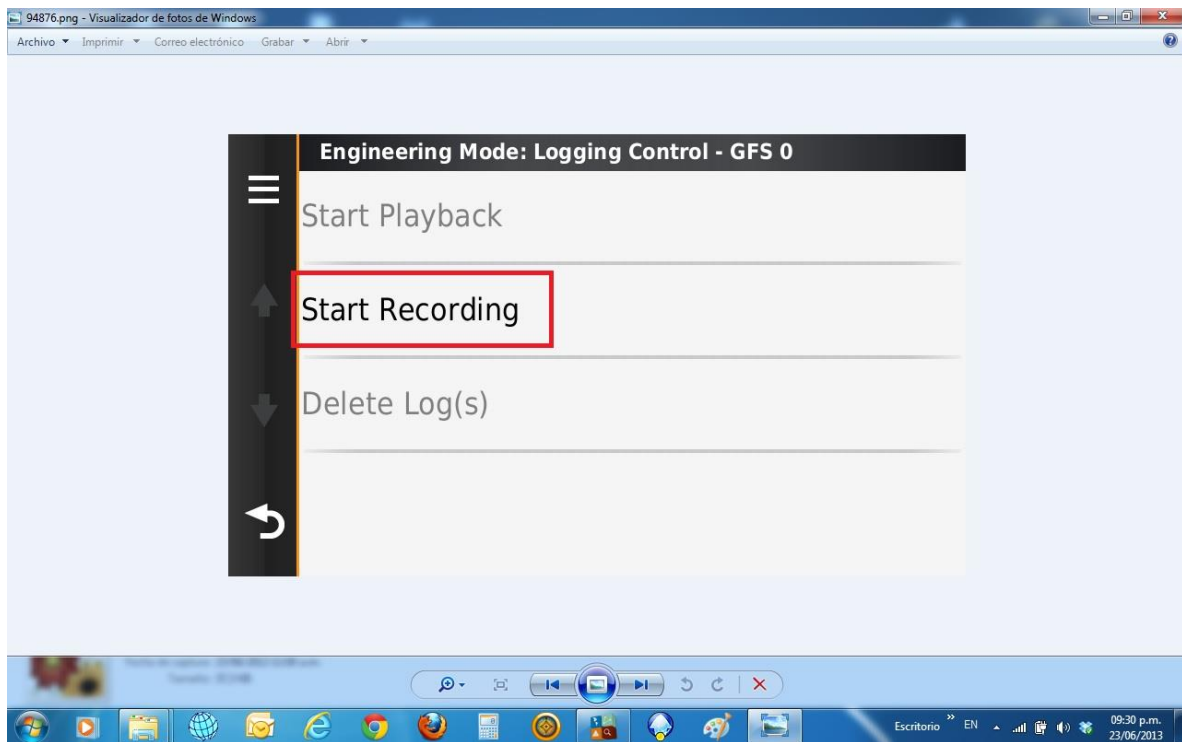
94876.png - Visualizador de fotos de Windows

Archivo ▾ Imprimir ▾ Correo electrónico Grabar ▾ Abrir ▾

Engineering Mode: Logging Control - GFS 0

Start Playback

Start Recording

Delete Log(s)

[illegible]

Escritorio EN 09:30 p.m. 23/06/2013